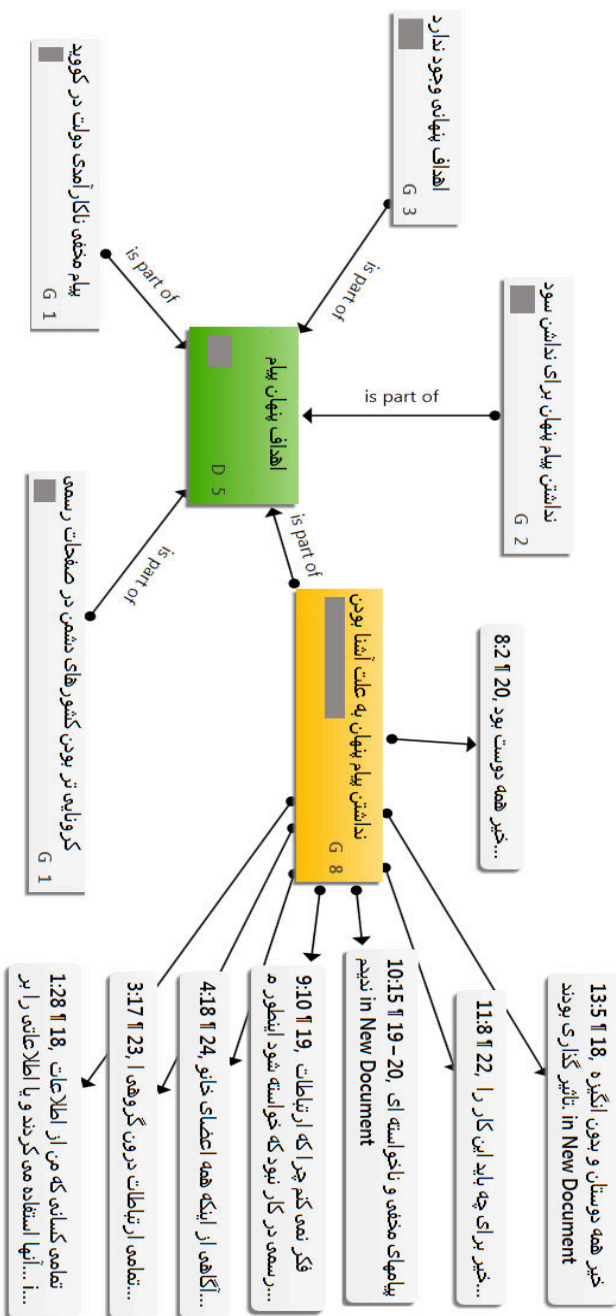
اهداف پنهانی وجود ندارد
G 3

پیام مخفی ناکارآمدی دولت در کووید
G 1

is part of

is part of

نداشتن پیام پنهان برای نداشتن سود
G 2

is part of

اهداف پنهان پیام
D 5

is part of

is part of

کرونایی تر بودن کشورهای دشمن در صفحات رسمی
G 1

نداشتن پیام پنهان به علت آشنا بودن
G 8

...خیر همه دوست بود 20 ¶ 8:2

خیر همه دوستان و بدون انگیزه 18 ¶ 13:5, بدون تاثیر گذاری بودند in New Document

...خیر برای چه باید این کار را 22 ¶ 11:8,

پیامهای مخفی و ناخواسته ای 20 – 19 ¶ 10:15 in New Document ندیدیم

فکر نمی کنم چرا که ارتباطات 19 ¶ 9:10, ...رسمی در کار نبود که خواسته شود اینطور

...آگاهی از اینکه همه اعضای خانو 24 ¶ 4:18,

...تمامی ارتباطات درون گروهی ا 23 ¶ 3:17,

تمامی کسانیکه من از اطلاعات 18 ¶ 1:28, ...آنها استفاده می کردند با اطلاعات را بر